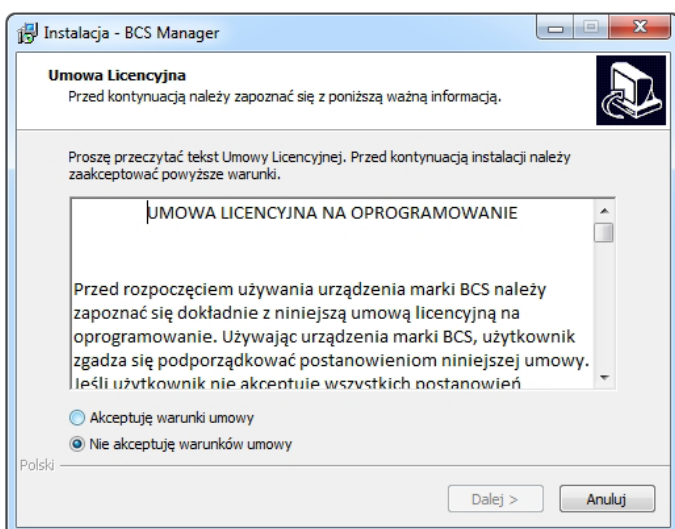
Instalacja - BCS Manager

Umowa Licencyjna
Przed kontynuacją należy zapoznać się z poniższą ważną informacją.

Proszę przeczytać tekst Umowy Licencyjnej. Przed kontynuacją instalacji należy zaakceptować powyższe warunki.

UMOWA LICENCYJNA NA OPROGRAMOWANIE

Przed rozpoczęciem używania urządzenia marki BCS należy zapoznać się dokładnie z niniejszą umową licencyjną na oprogramowanie. Używając urządzenia marki BCS, użytkownik zgadza się podporządkować postanowieniom niniejszej umowy. Jeśli użytkownik nie akceptuje wszystkich postanowień

Akceptuję warunki umowy
Nie akceptuję warunków umowy

Polski

Dalej >
Anuluj